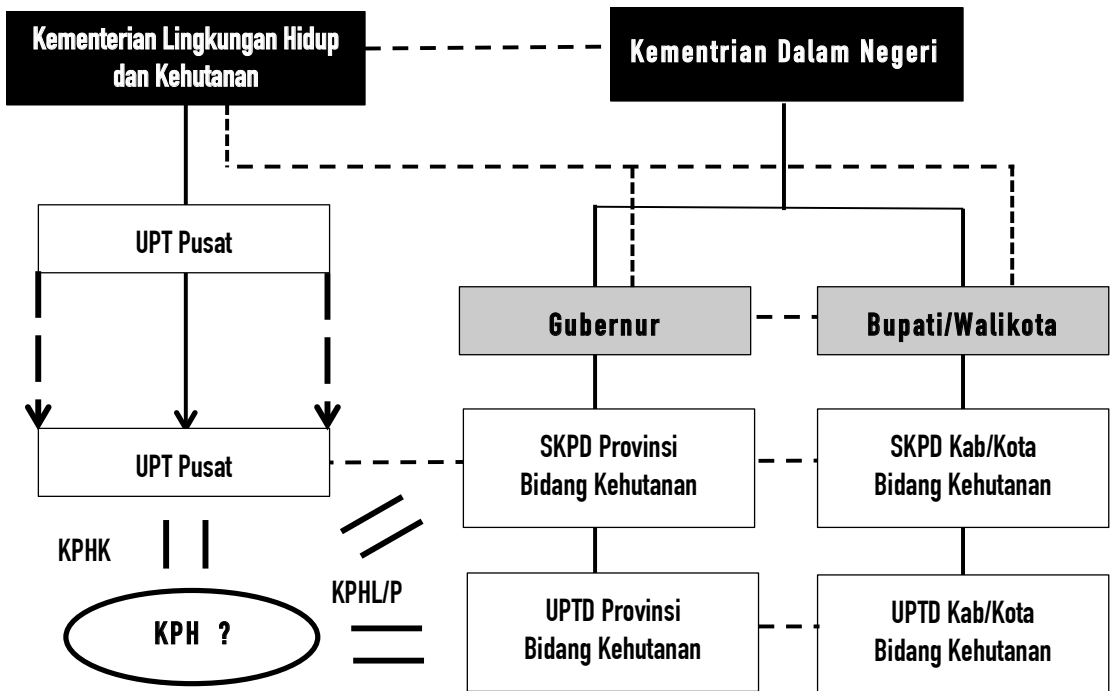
Kementerian Lingkungan Hidup dan Kehutanan

Kementrian Dalam Negeri

UPT Pusat

Gubernur

Bupati/Walikota

UPT Pusat

SKPD Provinsi Bidang Kehutanan

SKPD Kab/Kota Bidang Kehutanan

KPHK

KPHL/P

KPH ?

UPTD Provinsi Bidang Kehutanan

UPTD Kab/Kota Bidang Kehutanan